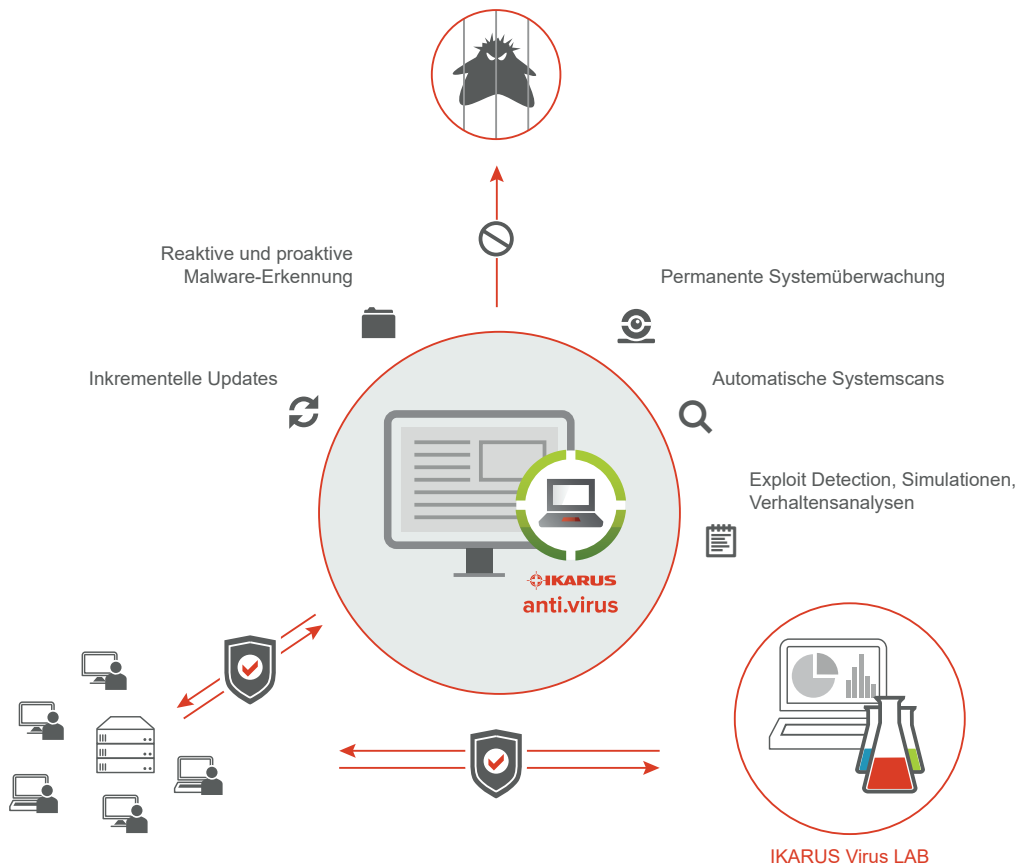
Reaktive und proaktive Malware-Erkennung

Permanente Systemüberwachung

Inkrementelle Updates

Automatische Systemscans

Exploit Detection, Simulationen, Verhaltensanalysen

IKARUS
anti.virus

IKARUS Virus LAB